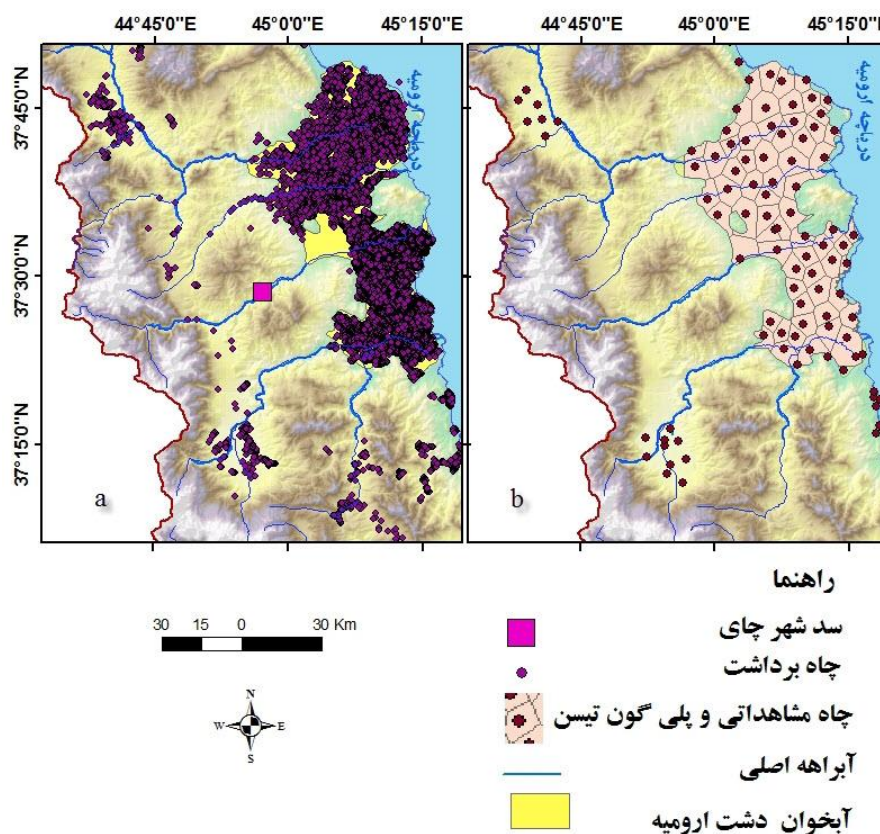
44°45'0"E 45°0'0"E 45°15'0"E
44°45'0"E 45°0'0"E 45°15'0"E

37°45'0"N
37°30'0"N
37°15'0"N

دریاچه ارومیه
دریاچه ارومیه

a
b

راهنما
سد شهر چای
چاه برداشت
چاه مشاهداتی و پلی گون تیسن
آبراهه اصلی
آبخوان دشت ارومیه

30 15 0 30 Km

N
W E
S